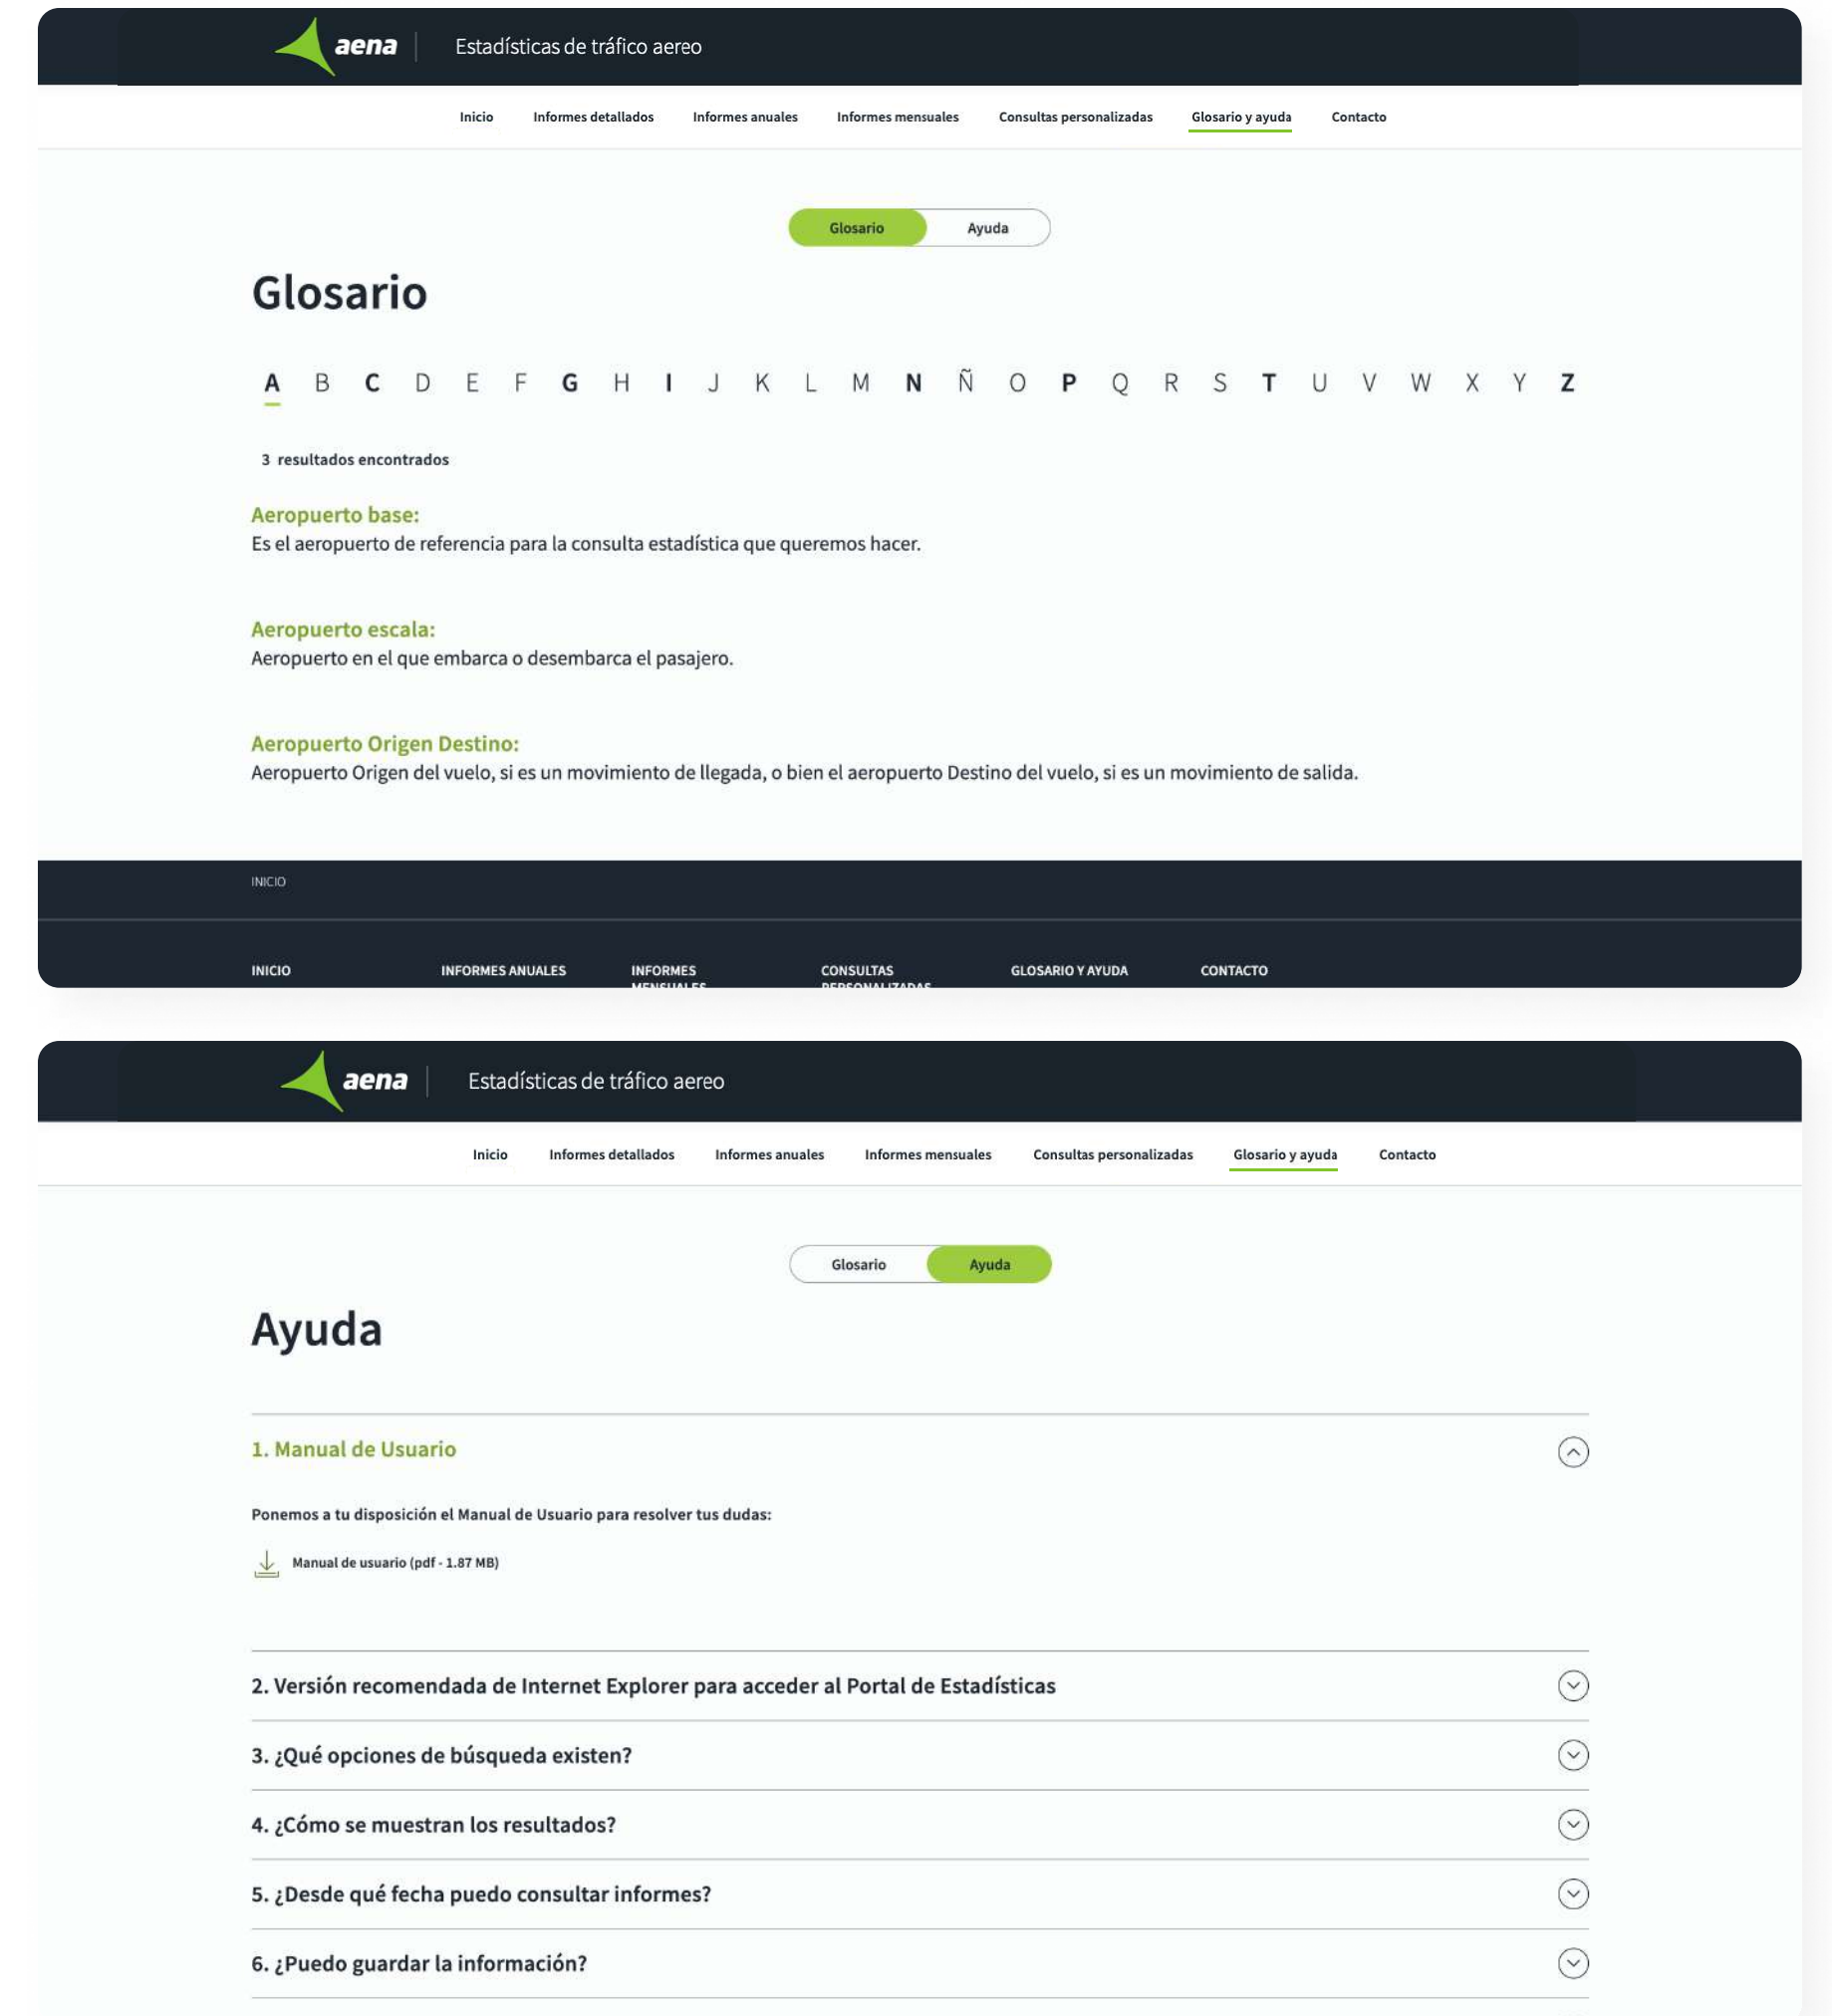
aena | Estadísticas de tráfico aereo

Inicio Informes detallados Informes anuales Informes mensuales Consultas personalizadas Glosario y ayuda Contacto

Glosario Ayuda

Glosario

A B C D E F G H I J K L M N Ñ O P Q R S T U V W X Y Z

3 resultados encontrados

Aeropuerto base:
Es el aeropuerto de referencia para la consulta estadística que queremos hacer.

Aeropuerto escala:
Aeropuerto en el que embarca o desembarca el pasajero.

Aeropuerto Origen Destino:
Aeropuerto Origen del vuelo, si es un movimiento de llegada, o bien el aeropuerto Destino del vuelo, si es un movimiento de salida.

INICIO

INICIO INFORMES ANUALES INFORMES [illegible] CONSULTAS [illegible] GLOSARIO Y AYUDA CONTACTO

aena | Estadísticas de tráfico aereo

Inicio Informes detallados Informes anuales Informes mensuales Consultas personalizadas Glosario y ayuda Contacto

Glosario Ayuda

Ayuda

1. Manual de Usuario

Ponemos a tu disposición el Manual de Usuario para resolver tus dudas:

Manual de usuario (pdf - 1.87 MB)

2. Versión recomendada de Internet Explorer para acceder al Portal de Estadísticas

3. ¿Qué opciones de búsqueda existen?

4. ¿Cómo se muestran los resultados?

5. ¿Desde qué fecha puedo consultar informes?

6. ¿Puedo guardar la información?